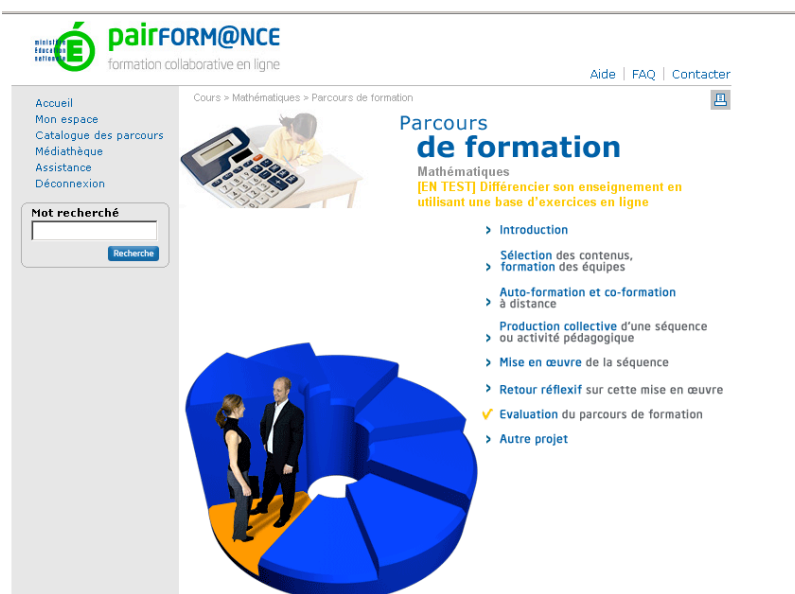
ministère Éducation nationale
pairFORM@NCE
formation collaborative en ligne

Aide | FAQ | Contacter

Accueil
Mon espace
Catalogue des parcours
Médiathèque
Assistance
Déconnexion

Mot recherché
Recherche

Cours > Mathématiques > Parcours de formation

Parcours
de formation
Mathématiques
[EN TEST] Différencier son enseignement en utilisant une base d'exercices en ligne

Introduction
Sélection des contenus, formation des équipes
Auto-formation et co-formation à distance
Production collective d'une séquence ou activité pédagogique
Mise en œuvre de la séquence
Retour réflexif sur cette mise en œuvre
Evaluation du parcours de formation
Autre projet